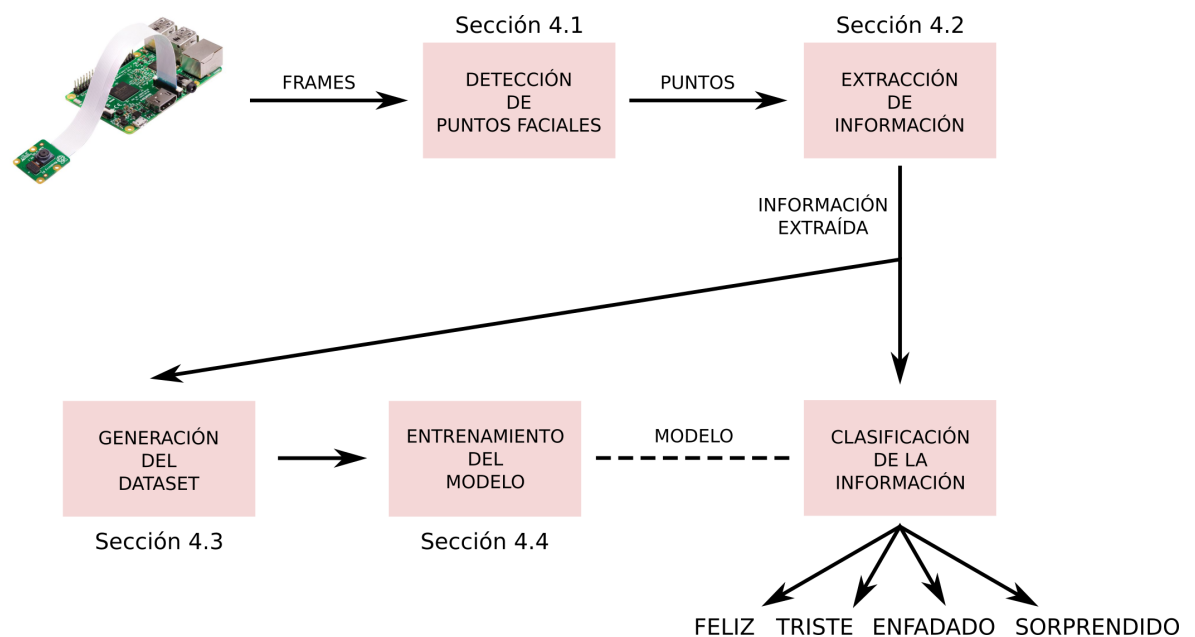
Sección 4.1

Sección 4.2

FRAMES

DETECCIÓN DE PUNTOS FACIALES

PUNTOS

EXTRACCIÓN DE INFORMACIÓN

INFORMACIÓN EXTRAÍDA

GENERACIÓN DEL DATASET

ENTRENAMIENTO DEL MODELO

MODELO

CLASIFICACIÓN DE LA INFORMACIÓN

Sección 4.3

Sección 4.4

FELIZ TRISTE ENFADADO SORPRENDIDO